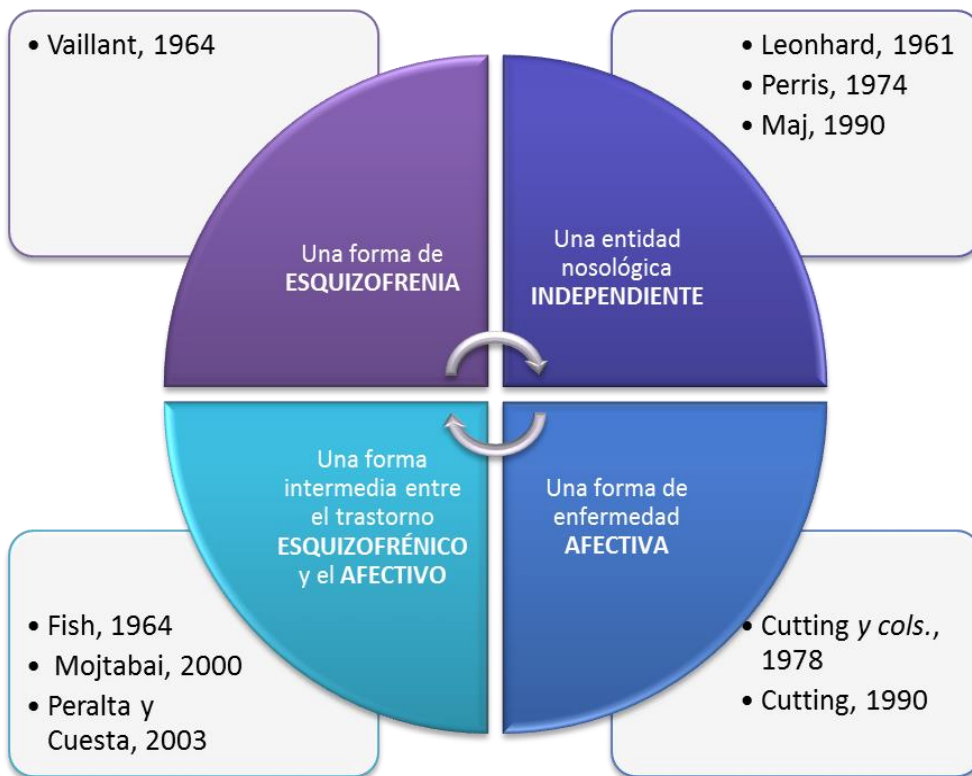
• Vaillant, 1964

• Leonhard, 1961
• Perris, 1974
• Maj, 1990

Una forma de
ESQUIZOFRENIA

Una entidad
nosológica
INDEPENDIENTE

Una forma
intermedia entre
el trastorno
ESQUIZOFRÉNICO
y el AFECTIVO

Una forma de
enfermedad
AFECTIVA

• Fish, 1964
• Mojtabai, 2000
• Peralta y Cuesta, 2003

• Cutting y cols., 1978
• Cutting, 1990